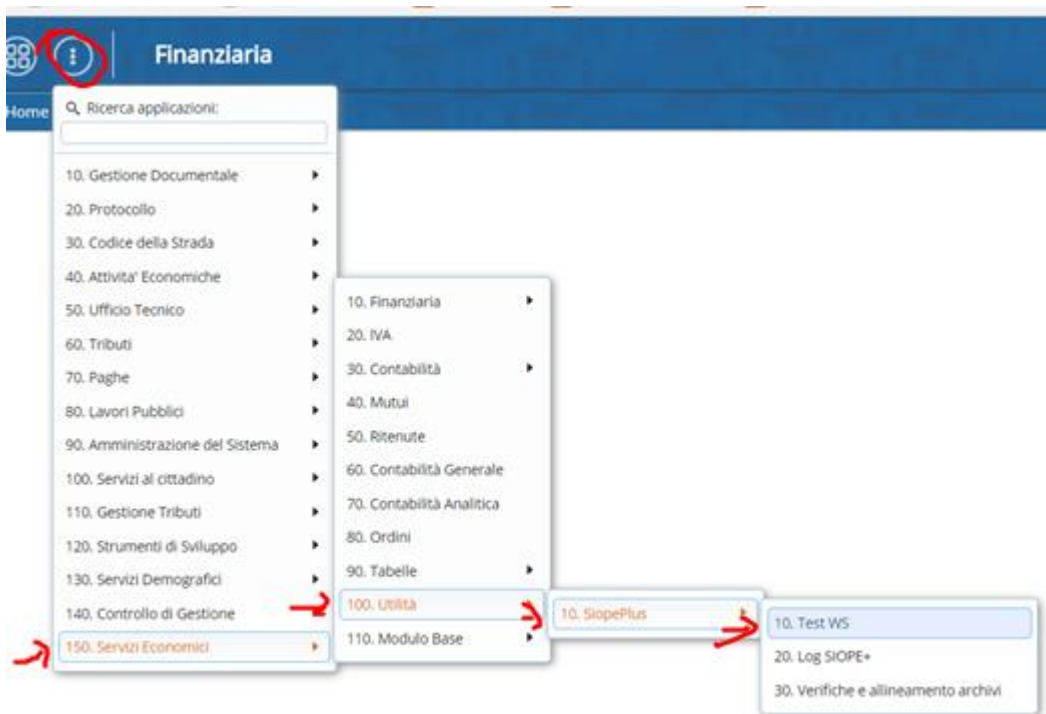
Finanziaria

Home

Ricerca applicazioni:

10. Gestione Documentale
20. Protocollo
30. Codice della Strada
40. Attivita' Economiche
50. Ufficio Tecnico
60. Tributi
70. Paghe
80. Lavori Pubblici
90. Amministrazione del Sistema
100. Servizi al cittadino
110. Gestione Tributi
120. Strumenti di Sviluppo
130. Servizi Demografici
140. Controllo di Gestione
150. Servizi Economici

10. Finanziaria
20. IVA
30. Contabilità
40. Mutui
50. Ritenute
60. Contabilità Generale
70. Contabilità Analitica
80. Ordini
90. Tabelle
100. Utilità
110. Modulo Base

10. SiopePlus

10. Test WS
20. Log SIOPE+
30. Verifiche e allineamento archivi